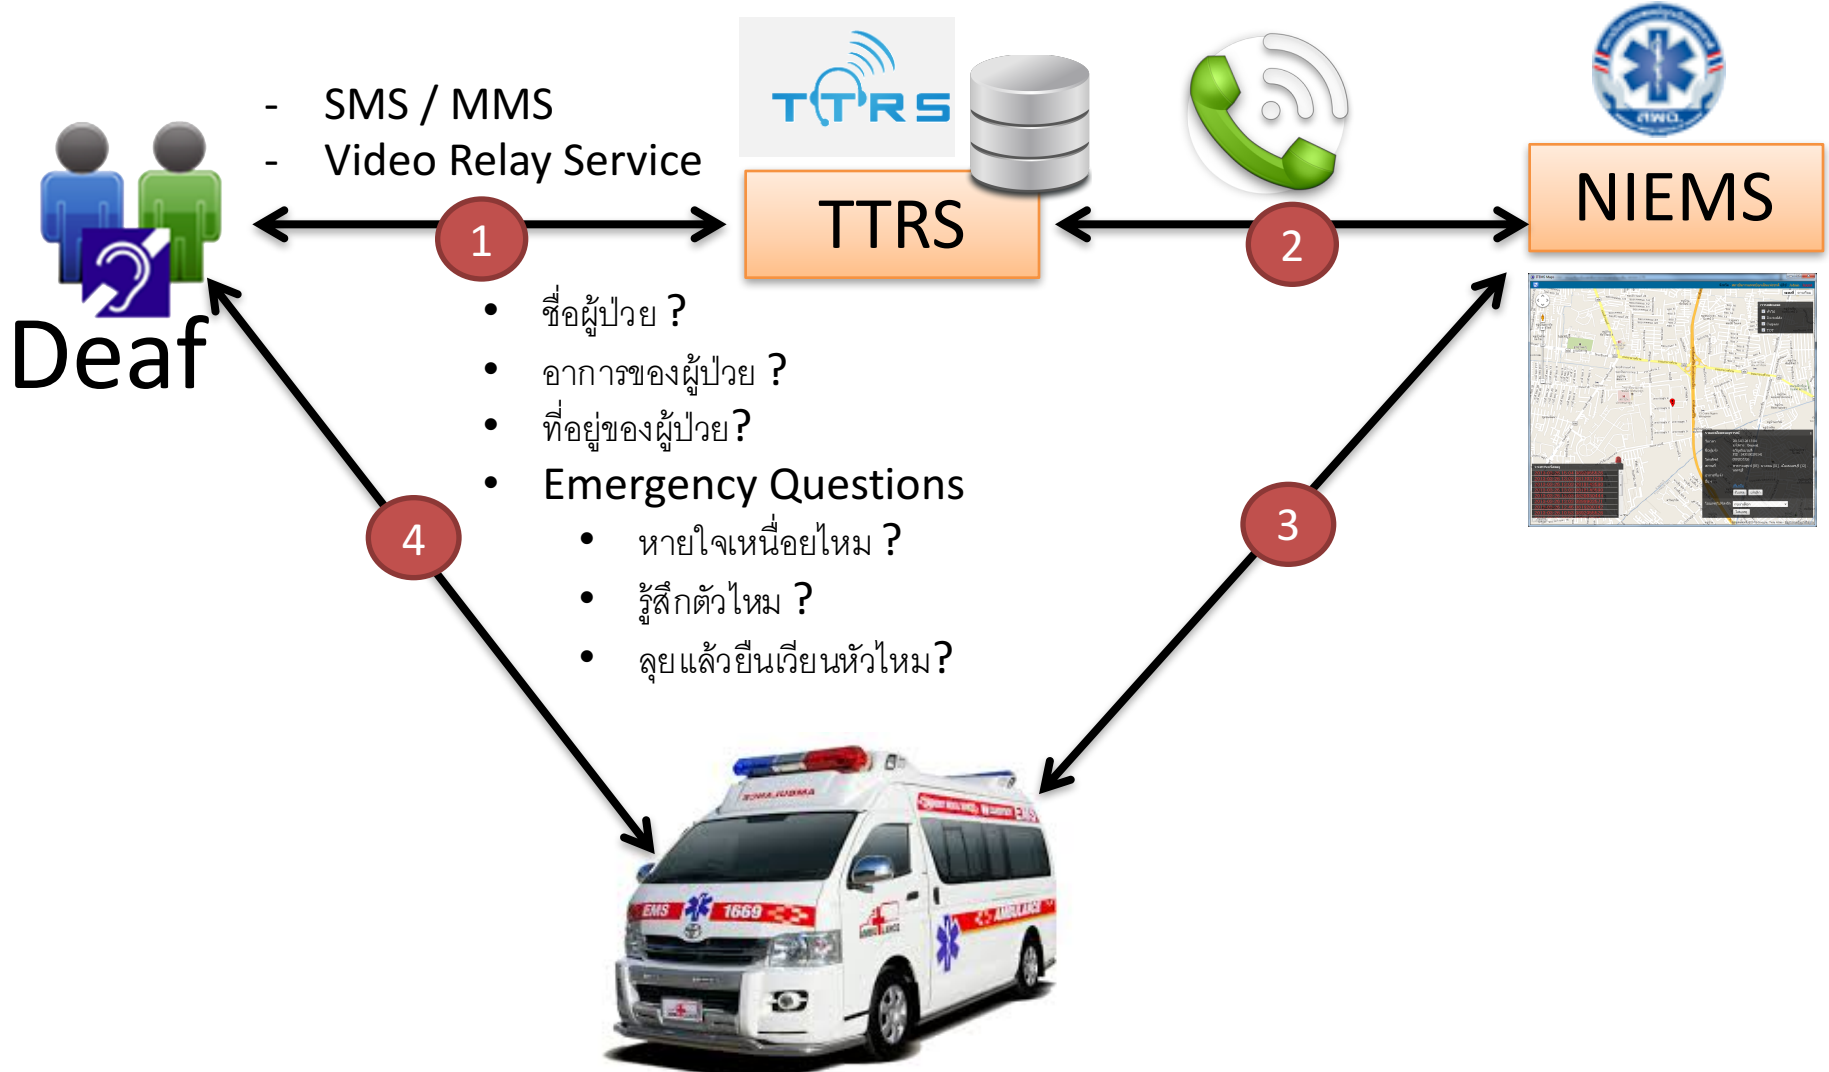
- SMS / MMS
- Video Relay Service

TTRS

TTRS

NIEMS

สพฉ.

1

2

Deaf

• ชื่อผู้ป่วย ?
• อาการของผู้ป่วย ?
• ที่อยู่ของผู้ป่วย?
• Emergency Questions
  • หายใจเหนื่อยไหม ?
  • รู้สึกตัวไหม ?
  • ลุยแล้วยืนเวียนหัวไหม?

4

3

AMBULANCE

EMS 1669

AMBULANCE